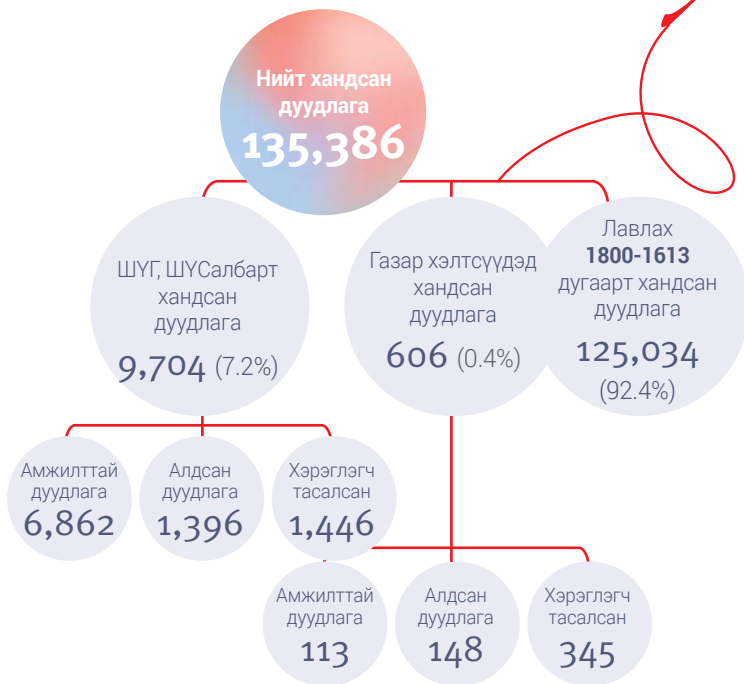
Нийт хандсан дуудлага
135,386

ШУГ, ШУСалбарт хандсан дуудлага
9,704 (7.2%)

Газар хэлтсүүдэд хандсан дуудлага
606 (0.4%)

Лавлах
1800-1613
дугаарт хандсан дуудлага
125,034
(92.4%)

Амжилттай дуудлага
6,862

Алдсан дуудлага
1,396

Хэрэглэгч тасалсан
1,446

Амжилттай дуудлага
113

Алдсан дуудлага
148

Хэрэглэгч тасалсан
345